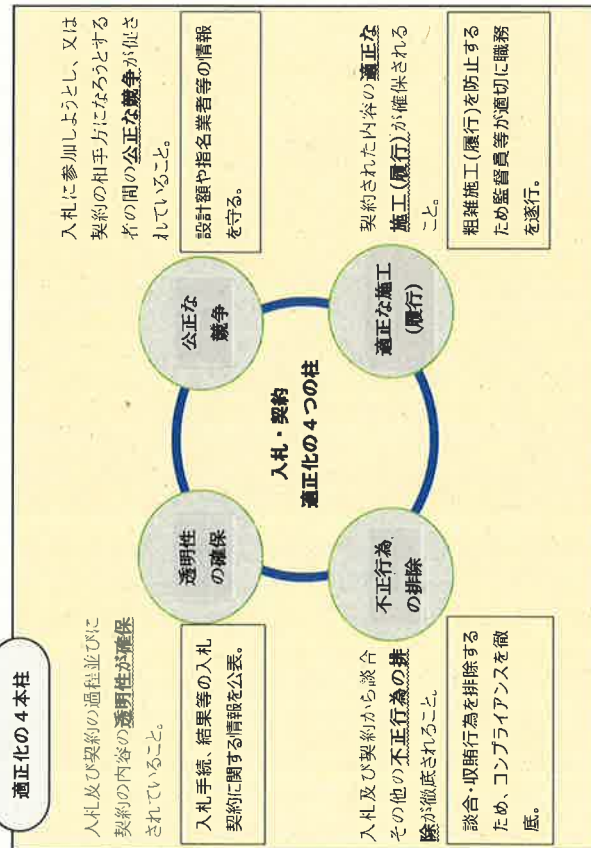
適正化の４本柱

入札及び契約の過程並びに契約の内容の透明性が確保されていること。

入札手続、結果等の入札契約に関する情報を公表。

入札及び契約から談合その他の不正行為の排除が徹底されること

談合・収賄行為を排除するため、コンプライアンスを徹底。

透明性の確保

不正行為の排除

入札・契約
適正化の４つの柱

公正な競争

適正な施工（履行）

入札に参加しようとし、又は契約の相手方になろうとする者の間の公正な競争が促進されていること。

設計額や指名業者等の情報を守る。

契約された内容の適正な施工（履行）が確保されること。

粗雑施工（履行）を防止するため監督員等が適切に職務を遂行。